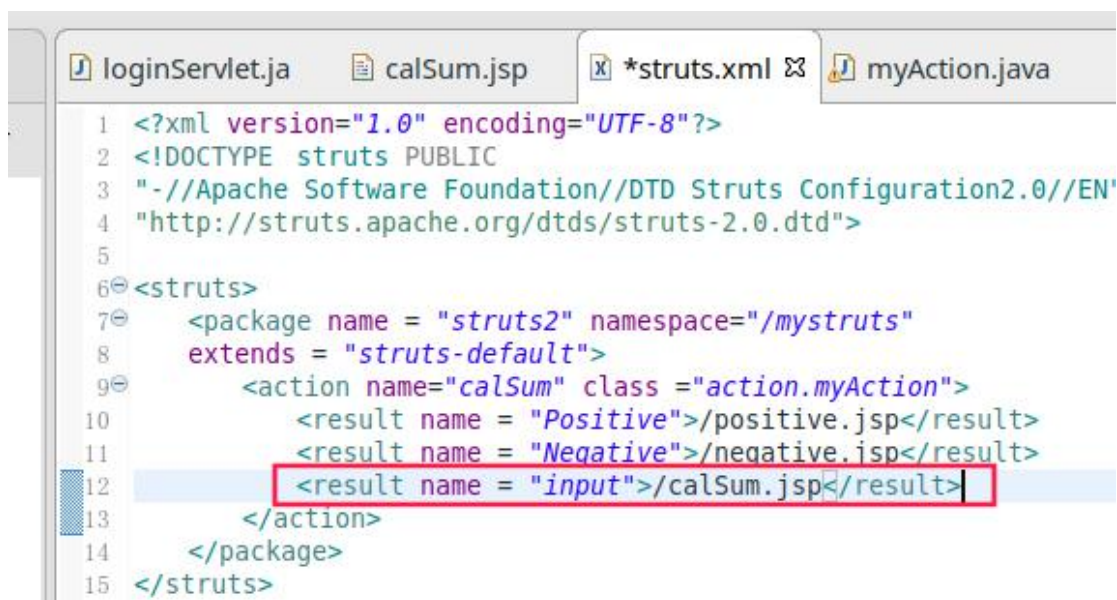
loginServlet.ja calSum.jsp *struts.xml ☒ myAction.java

1 <?xml version="1.0" encoding="UTF-8"?>
2 <!DOCTYPE struts PUBLIC
3 "-//Apache Software Foundation//DTD Struts Configuration2.0//EN'
4 "http://struts.apache.org/dtds/struts-2.0.dtd">
5
6 <struts>
7 <package name = "struts2" namespace="/mystruts"
8 extends = "struts-default">
9 <action name="calSum" class ="action.myAction">
10 <result name = "Positive">/positive.jsp</result>
11 <result name = "Negative">/negative.jsp</result>
12 <result name = "input">/calSum.jsp</result>
13 </action>
14 </package>
15 </struts>